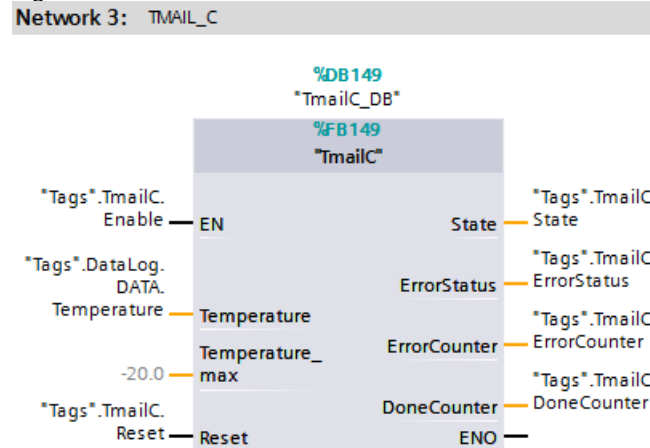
Network 3: TMAIL_C

%DB149
"TmailC_DB"

%FB149
"TmailC"

"Tags".TmailC.Enable — EN
"Tags".DataLog.DATA.Temperature — Temperature
-20.0 — Temperature_max
"Tags".TmailC.Reset — Reset

State — "Tags".TmailC State
ErrorStatus — "Tags".TmailC ErrorStatus
ErrorCounter — "Tags".TmailC ErrorCounter
DoneCounter — "Tags".TmailC DoneCounter
ENO